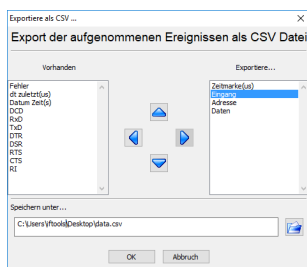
Exportiere als CSV ...

×

Export der aufgenommenen Ereignissen als CSV Datei

Vorhanden

Fehler
dt zuletzt(us)
Datum Zeit(s)
DCD
RxD
TxD
DTR
DSR
RTS
CTS
RI

Exportiere...

Zeitmarke(us)
Eingang
Adresse
Daten

Speichern unter...

C:\Users\ftools\Desktop\data.csv

OK

Abbruch